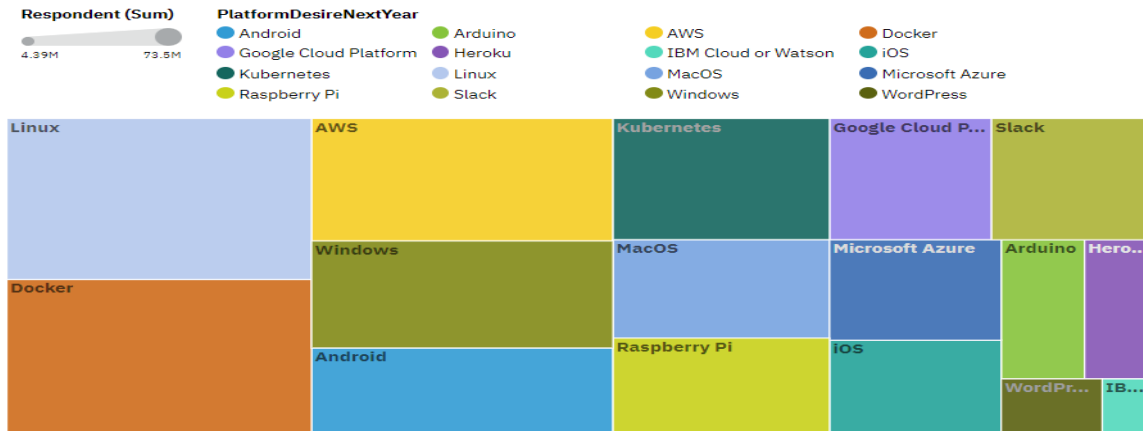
Respondent (Sum)

4.39M 73.5M

PlatformDesireNextYear

Android
Arduino
AWS
Docker
Google Cloud Platform
Heroku
IBM Cloud or Watson
iOS
Kubernetes
Linux
MacOS
Microsoft Azure
Raspberry Pi
Slack
Windows
WordPress

Linux
AWS
Kubernetes
Google Cloud P...
Slack
Windows
MacOS
Microsoft Azure
Arduino
Hero...
Docker
Android
Raspberry Pi
iOS
WordPr...
IB...